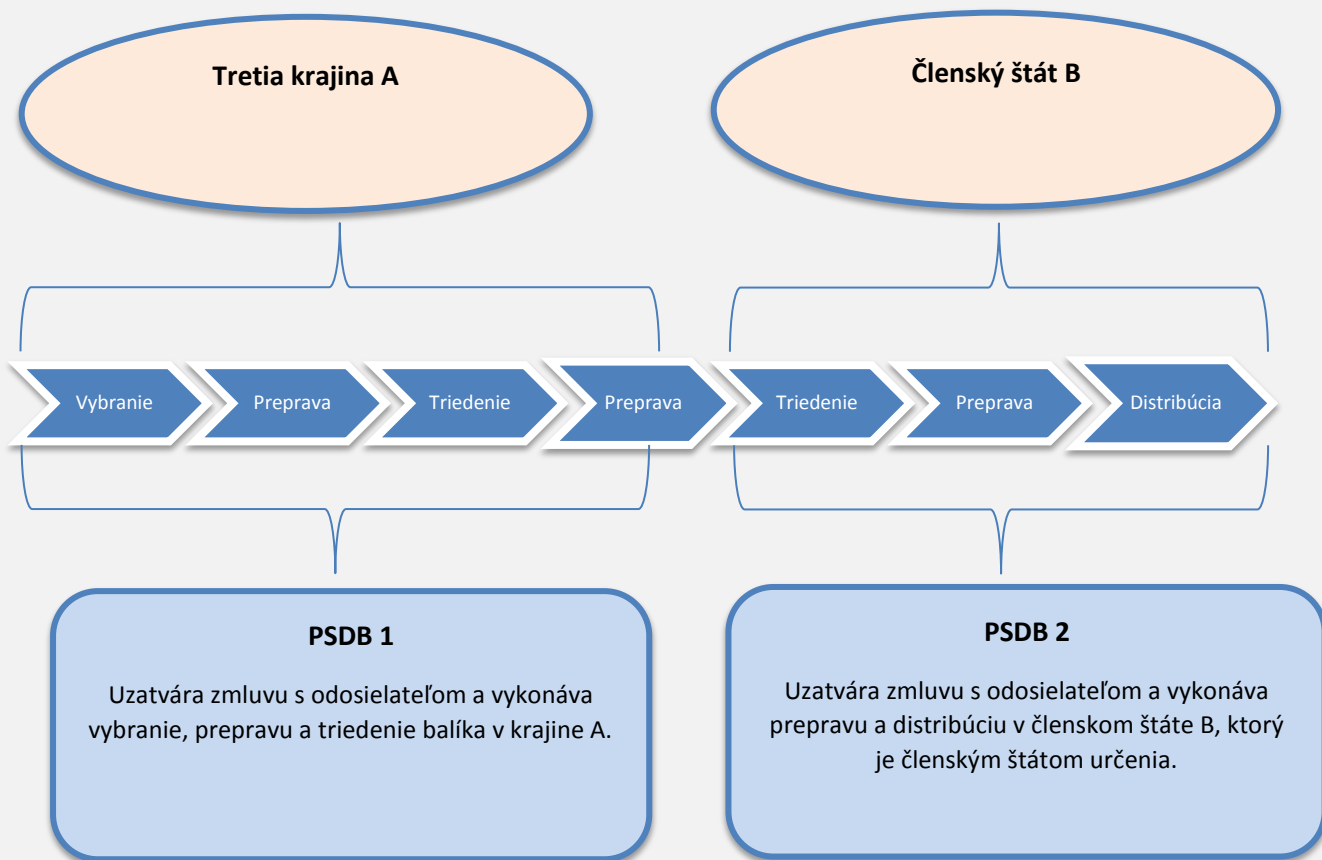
Tretia krajina A

Členský štát B

Vybranie

Preprava

Triedenie

Preprava

Triedenie

Preprava

Distribúcia

PSDB 1

Uzatvára zmluvu s odosielateľom a vykonáva vybranie, prepravu a triedenie balíka v krajine A.

PSDB 2

Uzatvára zmluvu s odosielateľom a vykonáva prepravu a distribúciu v členskom štáte B, ktorý je členským štátom určenia.